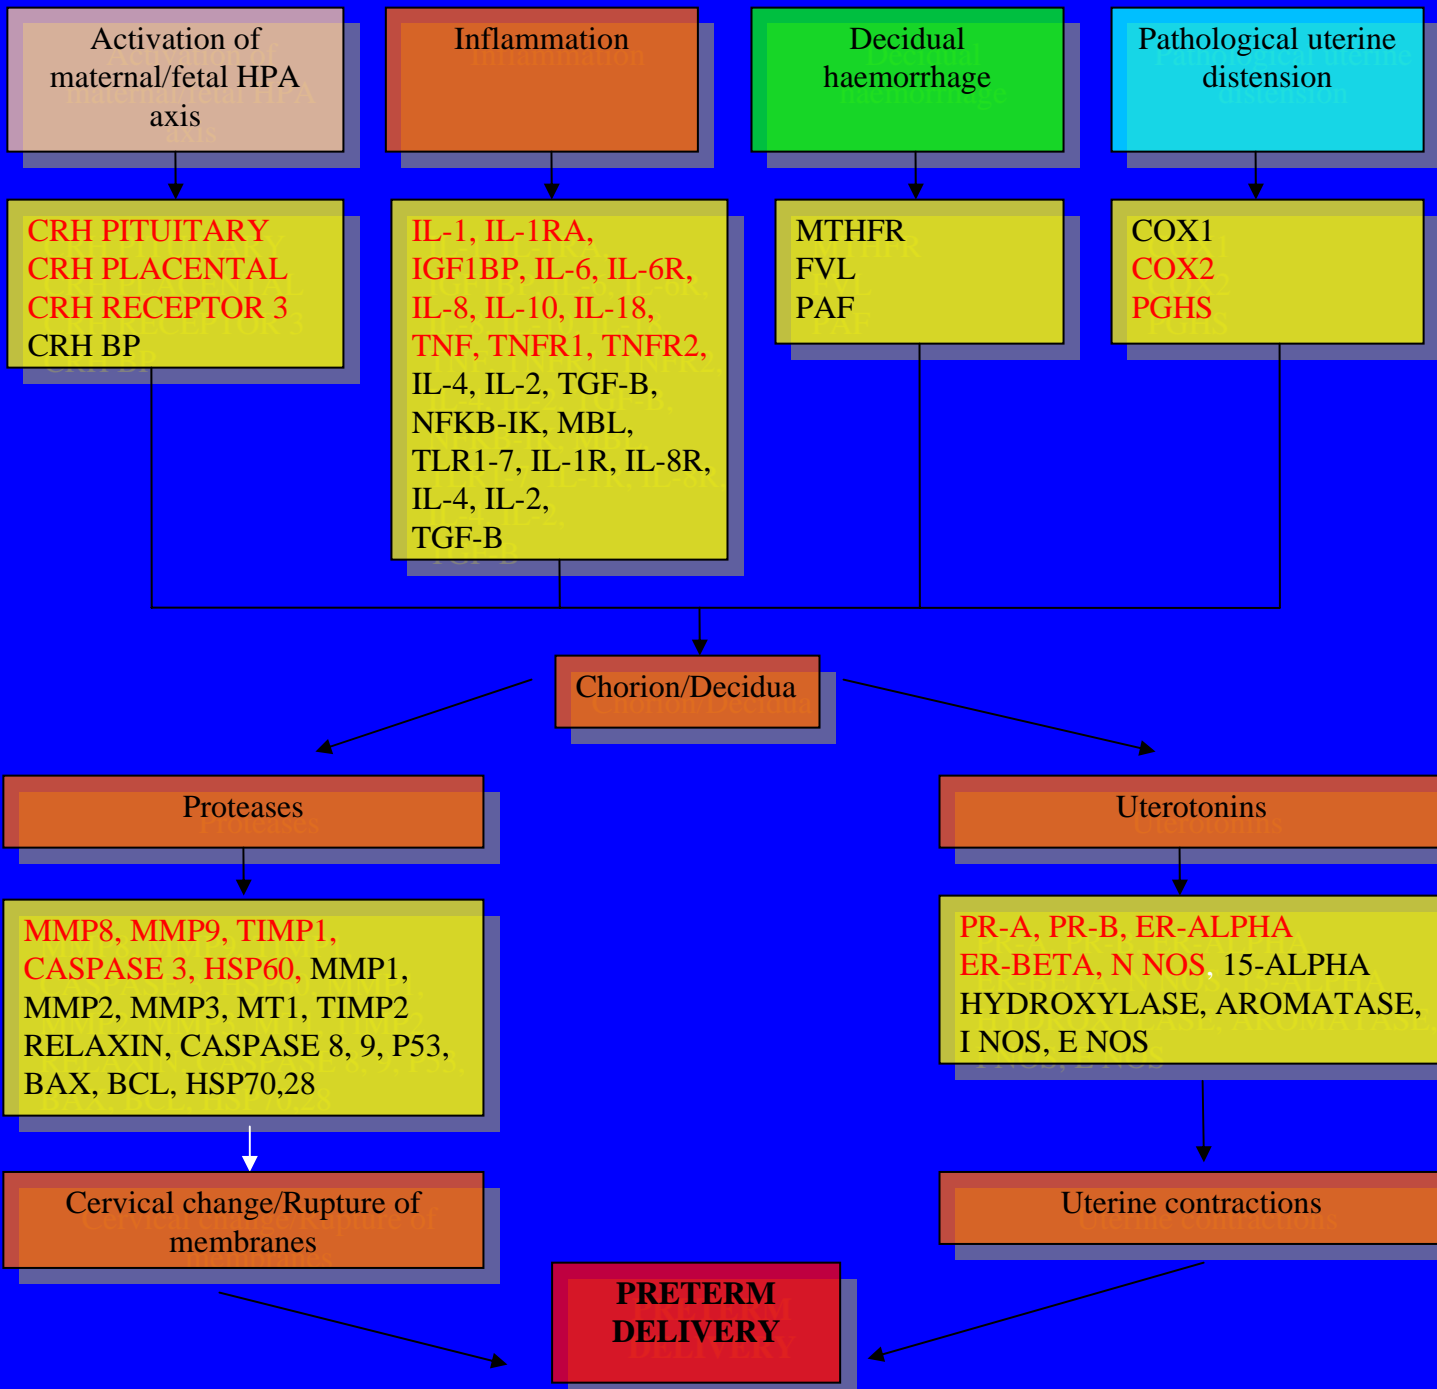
Activation of maternal/fetal HPA axis

Inflammation

Decidual haemorrhage

Pathological uterine distension

CRH PITUITARY
CRH PLACENTAL
CRH RECEPTOR 3
CRH BP

IL-1, IL-1RA, IGF1BP, IL-6, IL-6R, IL-8, IL-10, IL-18, TNF, TNFR1, TNFR2, IL-4, IL-2, TGF-B, NFKB-IK, MBL, TLR1-7, IL-1R, IL-8R, IL-4, IL-2, TGF-B

MTHFR
FVL
PAF

COX1
COX2
PGHS

Chorion/Decidua

Proteases

Uterotonins

MMP8, MMP9, TIMP1, CASPASE 3, HSP60, MMP1, MMP2, MMP3, MT1, TIMP2 RELAXIN, CASPASE 8, 9, P53, BAX, BCL, HSP70,28

PR-A, PR-B, ER-ALPHA ER-BETA, N NOS, 15-ALPHA HYDROXYLASE, AROMATASE, I NOS, E NOS

Cervical change/Rupture of membranes

Uterine contractions

PRETERM DELIVERY